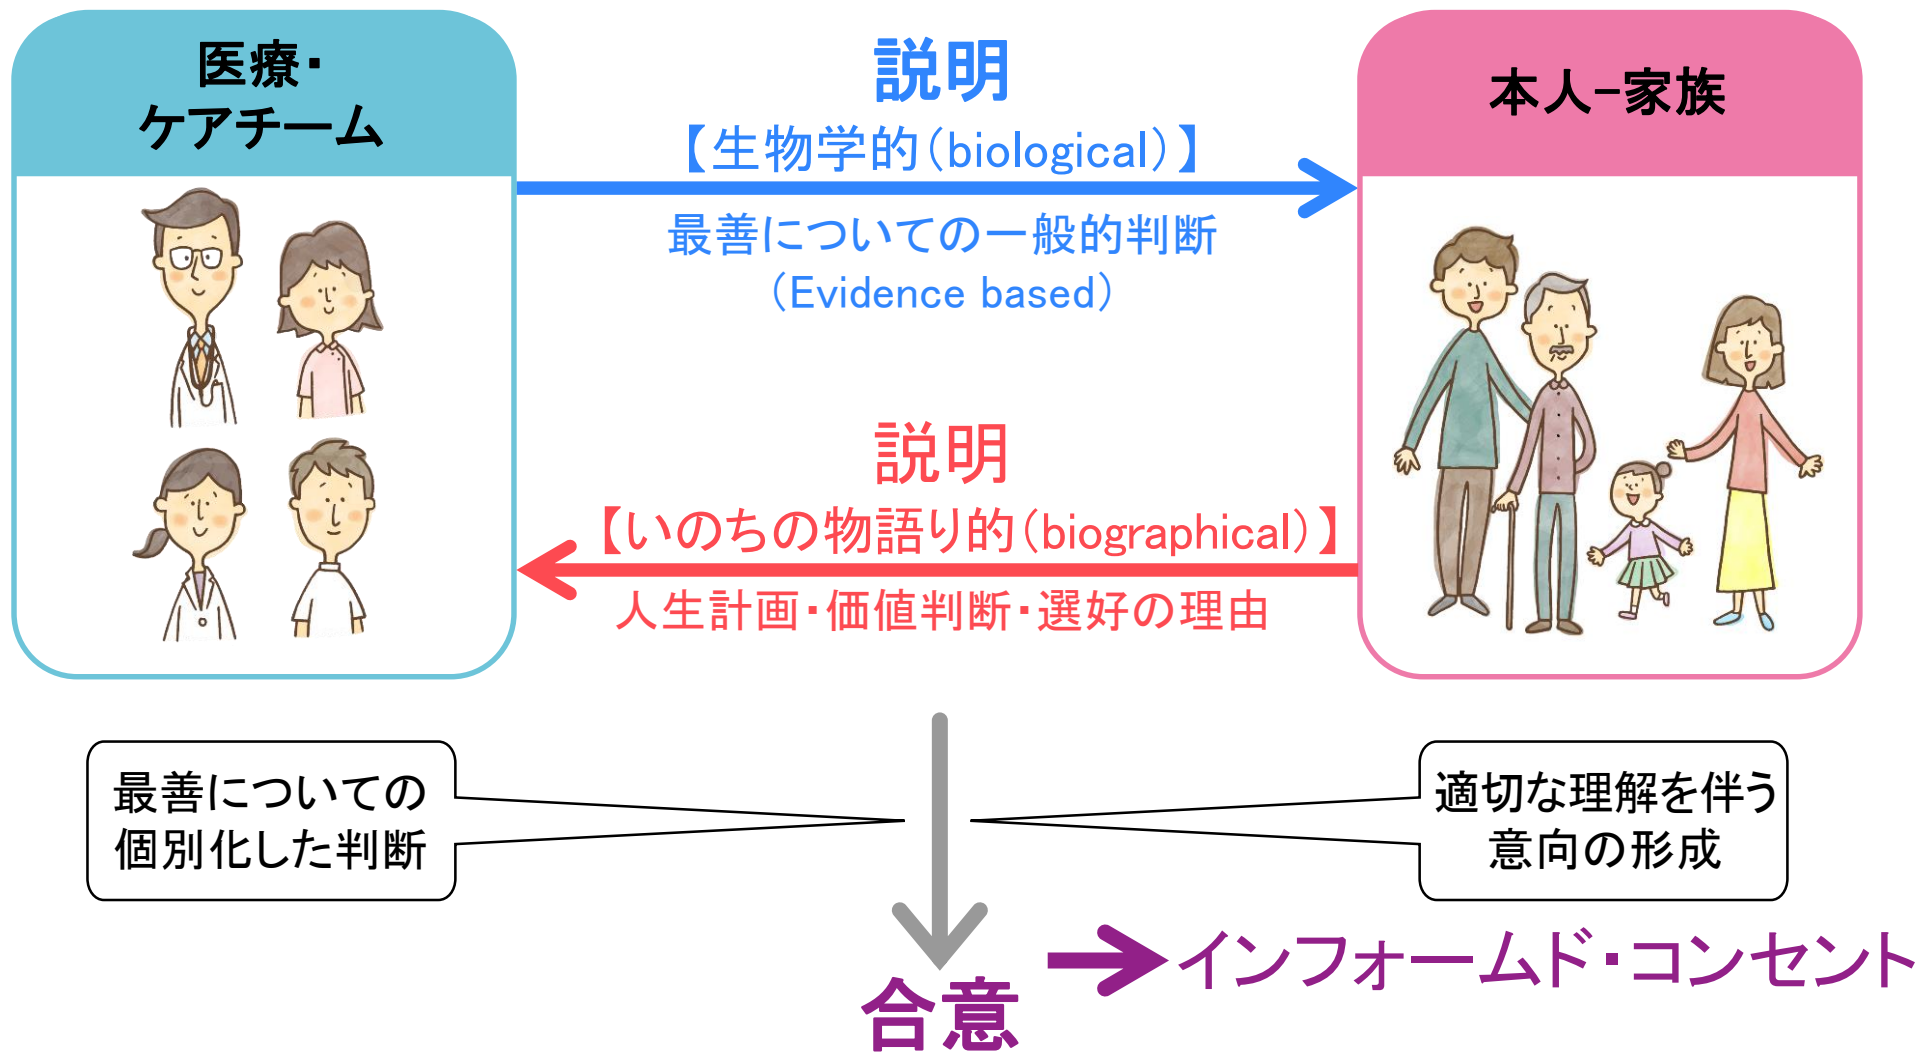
医療・
ケアチーム

説明
【生物学的（biological）】
最善についての一般的判断
（Evidence based）

本人−家族

説明
【いのちの物語り的（biographical）】
人生計画・価値判断・選好の理由

最善についての
個別化した判断

適切な理解を伴う
意向の形成

合意

インフォームド・コンセント